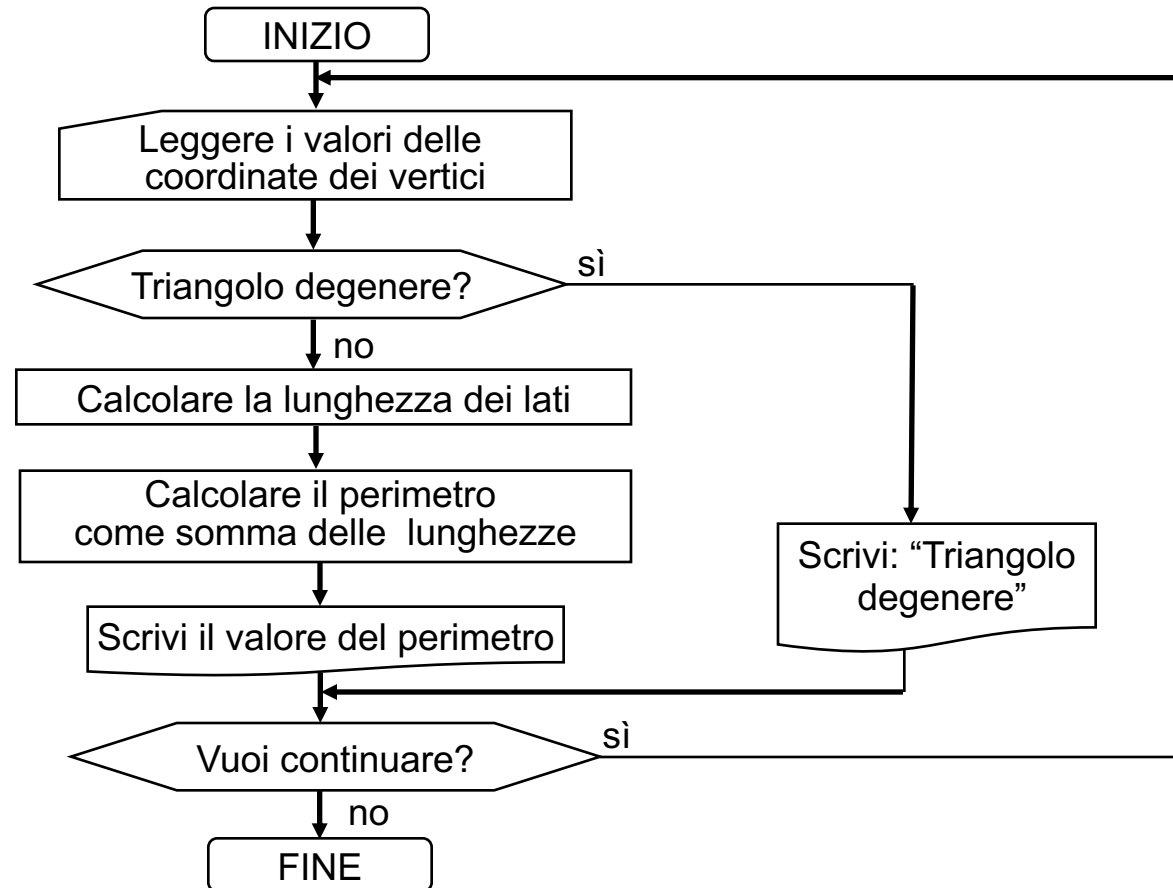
INIZIO

Leggere i valori delle coordinate dei vertici

Triangolo degenere?

sì

no

Calcolare la lunghezza dei lati

Calcolare il perimetro come somma delle lunghezze

Scrivi il valore del perimetro

Scrivi: "Triangolo degenere"

Vuoi continuare?

sì

no

FINE